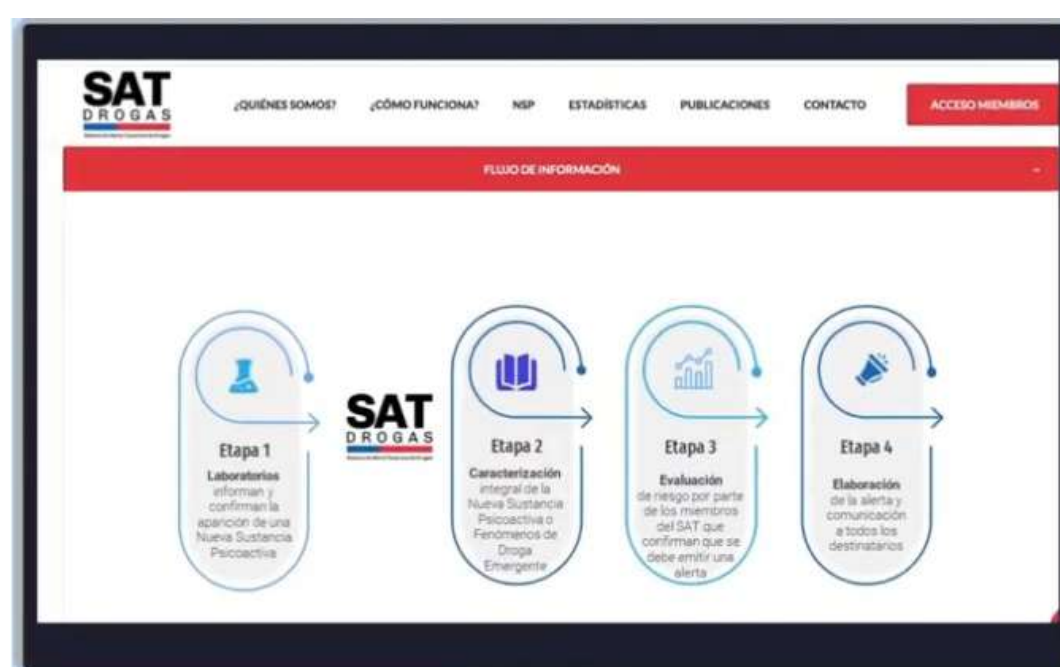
SAT DROGAS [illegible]

¿QUIÉNES SOMOS? ¿CÓMO FUNCIONA? NSP ESTADÍSTICAS PUBLICACIONES CONTACTO ACCESO MIEMBROS

FLUJO DE INFORMACIÓN

Etapa 1
Laboratorios informan y confirman la aparición de una Nueva Sustancia Psicoactiva

SAT DROGAS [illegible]

Etapa 2
Caracterización integral de la Nueva Sustancia Psicoactiva o Fenómenos de Droga Emergente

Etapa 3
Evaluación de riesgo por parte de los miembros del SAT que confirman que se debe emitir una alerta

Etapa 4
Elaboración de la alerta y comunicación a todos los destinatarios